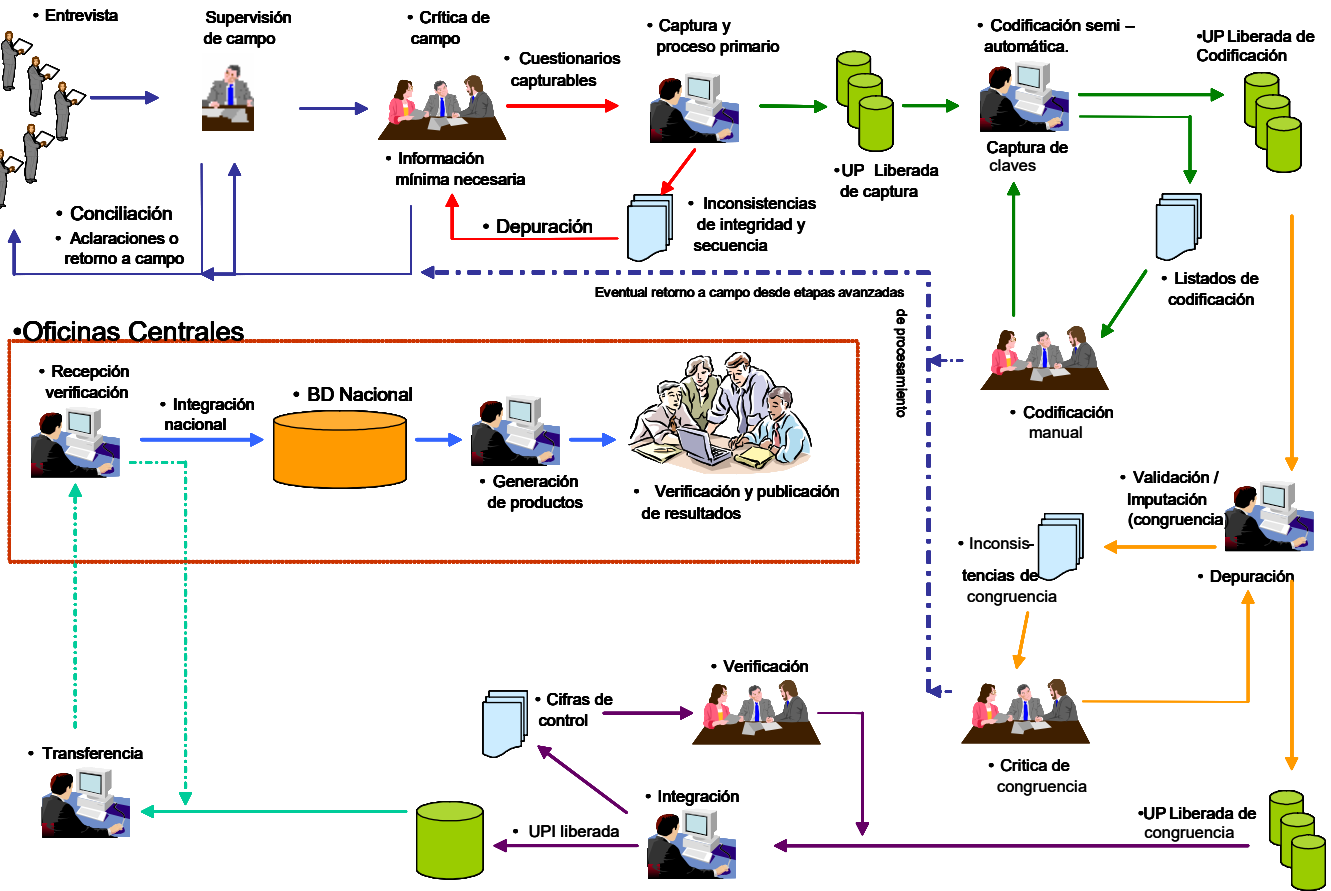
• Entrevista

Supervisión de campo

• Crítica de campo

• Cuestionarios capturables

• Captura y proceso primario

• Codificación semi – automática.

•UP Liberada de Codificación

• Información mínima necesaria

•UP Liberada de captura

Captura de claves

• Conciliación

• Aclaraciones o retorno a campo

• Depuración

• Inconsistencias de integridad y secuencia

• Listados de codificación

Eventual retorno a campo desde etapas avanzadas de procesamiento

•Oficinas Centrales

• Recepción verificación

• Integración nacional

• BD Nacional

• Generación de productos

• Verificación y publicación de resultados

• Codificación manual

• Validación / Imputación (congruencia)

• Inconsistencias de congruencia

• Depuración

• Verificación

• Cifras de control

• Transferencia

• Integración

• UPI liberada

• Critica de congruencia

•UP Liberada de congruencia